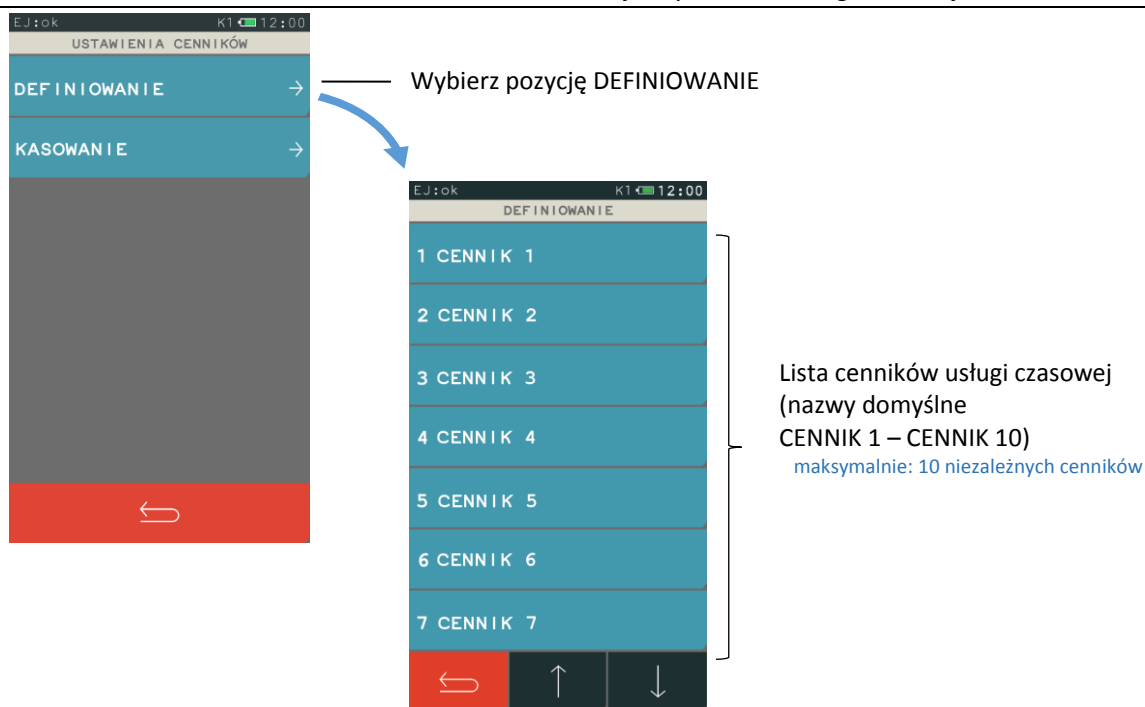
EJ:ok K1 12:00
USTAWIENIA CENNIKÓW
DEFINIOWANIE →
KASOWANIE →
⟵

Wybierz pozycję DEFINIOWANIE

EJ:ok K1 12:00
DEFINIOWANIE
1 CENNIK 1
2 CENNIK 2
3 CENNIK 3
4 CENNIK 4
5 CENNIK 5
6 CENNIK 6
7 CENNIK 7
⟵ ↑ ↓

Lista cenników usługi czasowej (nazwy domyślne CENNIK 1 – CENNIK 10)
maksymalnie: 10 niezależnych cenników